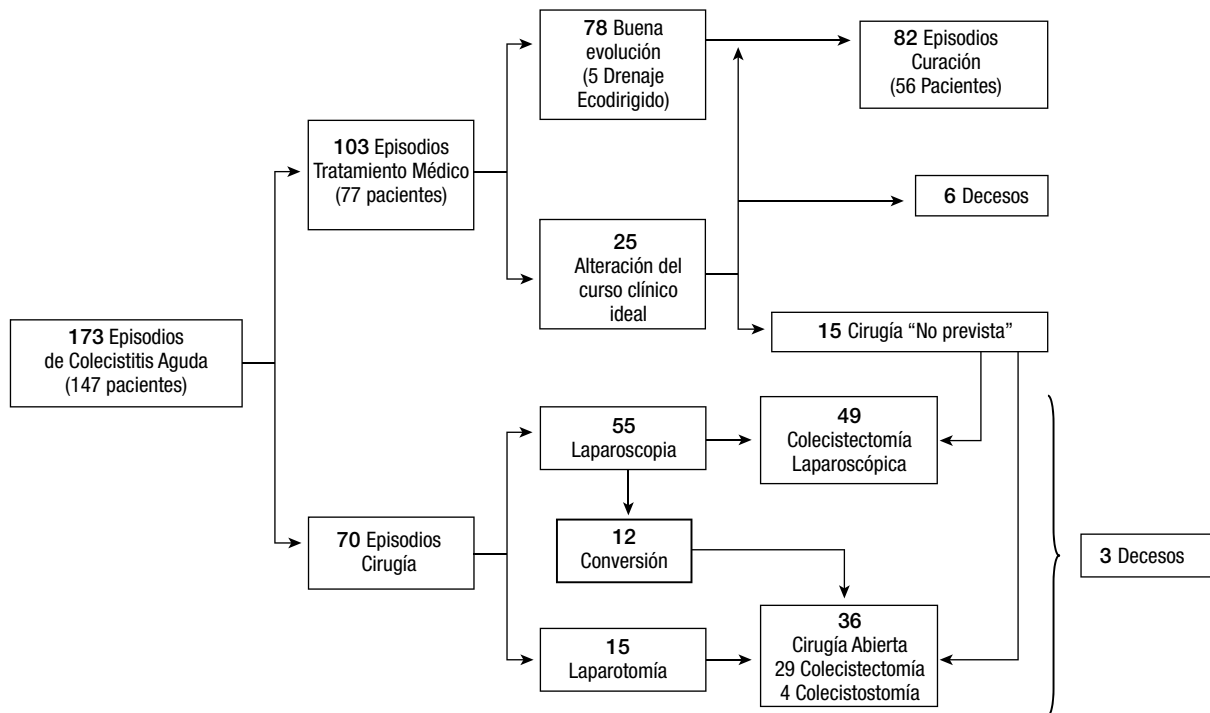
173 Episodios de Colecistitis Aguda (147 pacientes)

103 Episodios Tratamiento Médico (77 pacientes)

78 Buena evolución (5 Drenaje Ecodirigido)

82 Episodios Curación (56 Pacientes)

25 Alteración del curso clínico ideal

6 Decesos

15 Cirugía “No prevista”

70 Episodios Cirugía

55 Laparoscopia

49 Colecistectomía Laparoscópica

12 Conversión

15 Laparotomía

36 Cirugía Abierta 29 Colecistectomía 4 Colecistostomía

3 Decesos